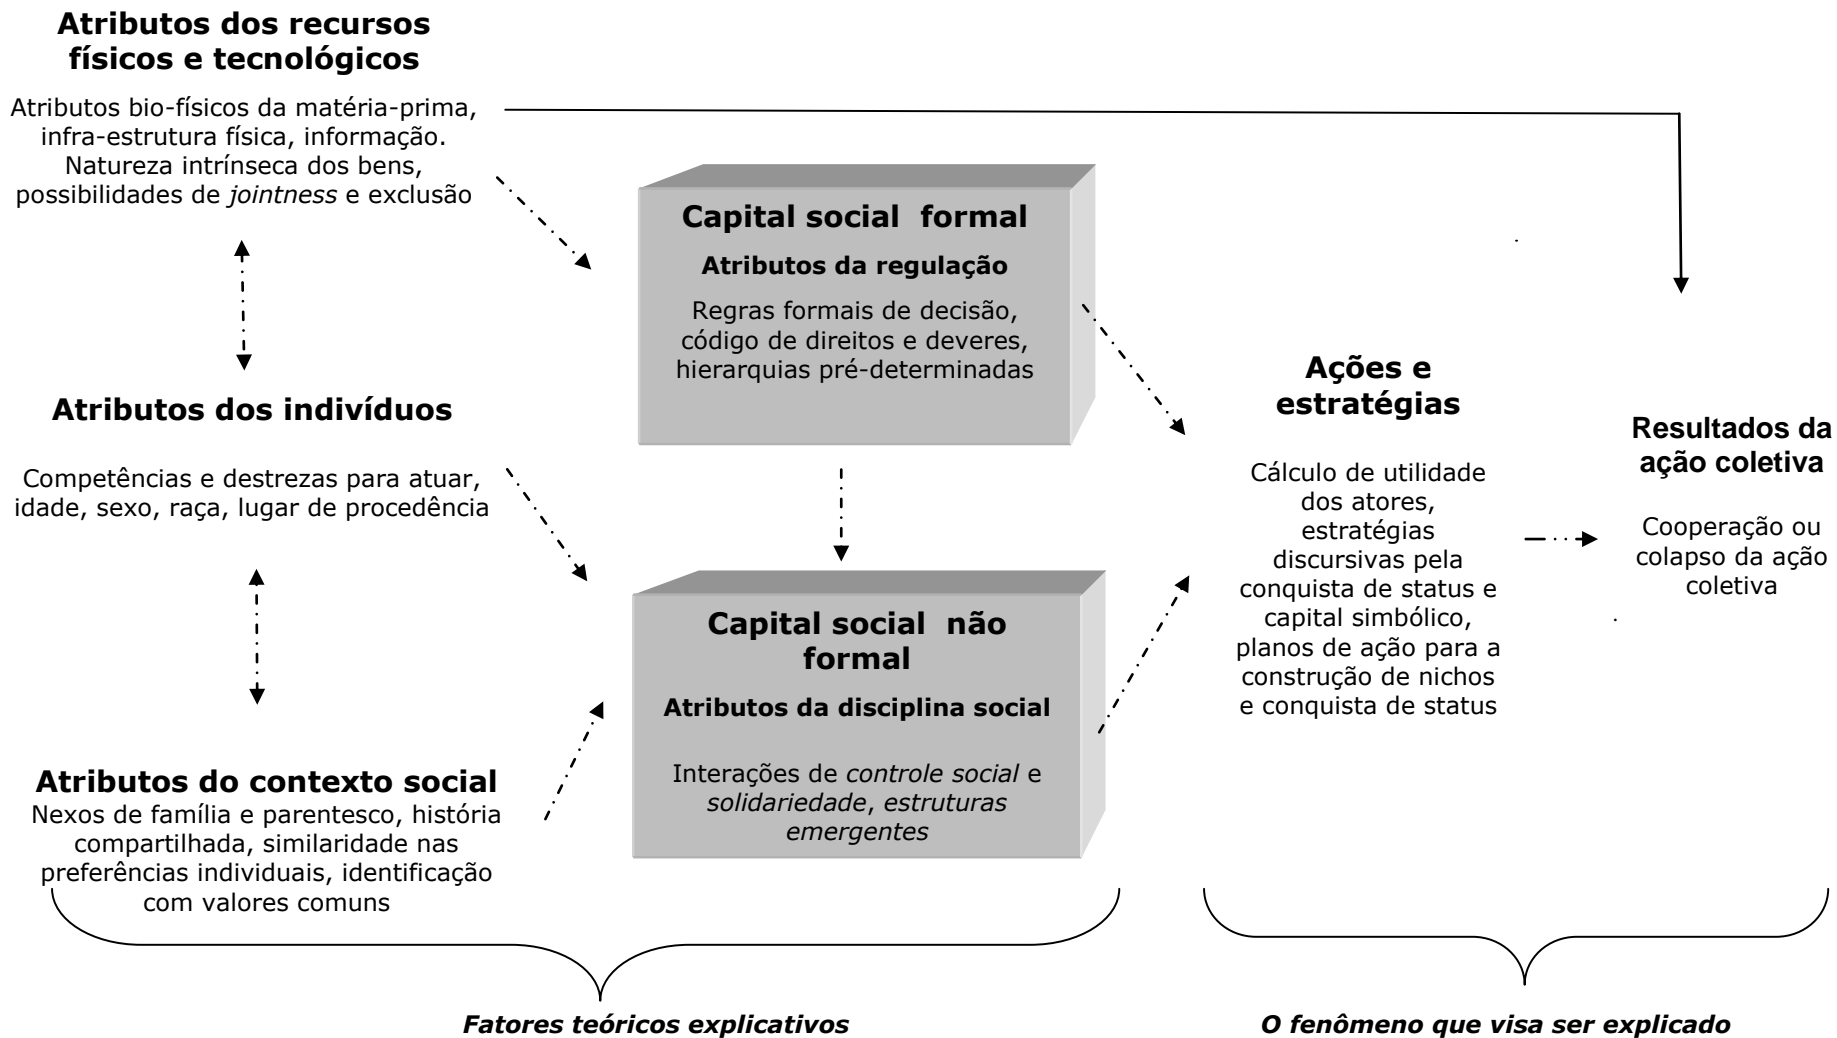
Atributos dos recursos físicos e tecnológicos

Atributos bio-físicos da matéria-prima, infra-estrutura física, informação. Natureza intrínseca dos bens, possibilidades de *jointness* e exclusão

Capital social formal

Atributos da regulação

Regras formais de decisão, código de direitos e deveres, hierarquias pré-determinadas

Atributos dos indivíduos

Competências e destrezas para atuar, idade, sexo, raça, lugar de procedência

Ações e estratégias

Cálculo de utilidade dos atores, estratégias discursivas pela conquista de status e capital simbólico, planos de ação para a construção de nichos e conquista de status

Resultados da ação coletiva

Cooperação ou colapso da ação coletiva

Capital social não formal

Atributos da disciplina social

Interações de *controle social* e *solidariedade*, *estruturas emergentes*

Atributos do contexto social

Nexos de família e parentesco, história compartilhada, similaridade nas preferências individuais, identificação com valores comuns

*Fatores teóricos explicativos*

*O fenômeno que visa ser explicado*